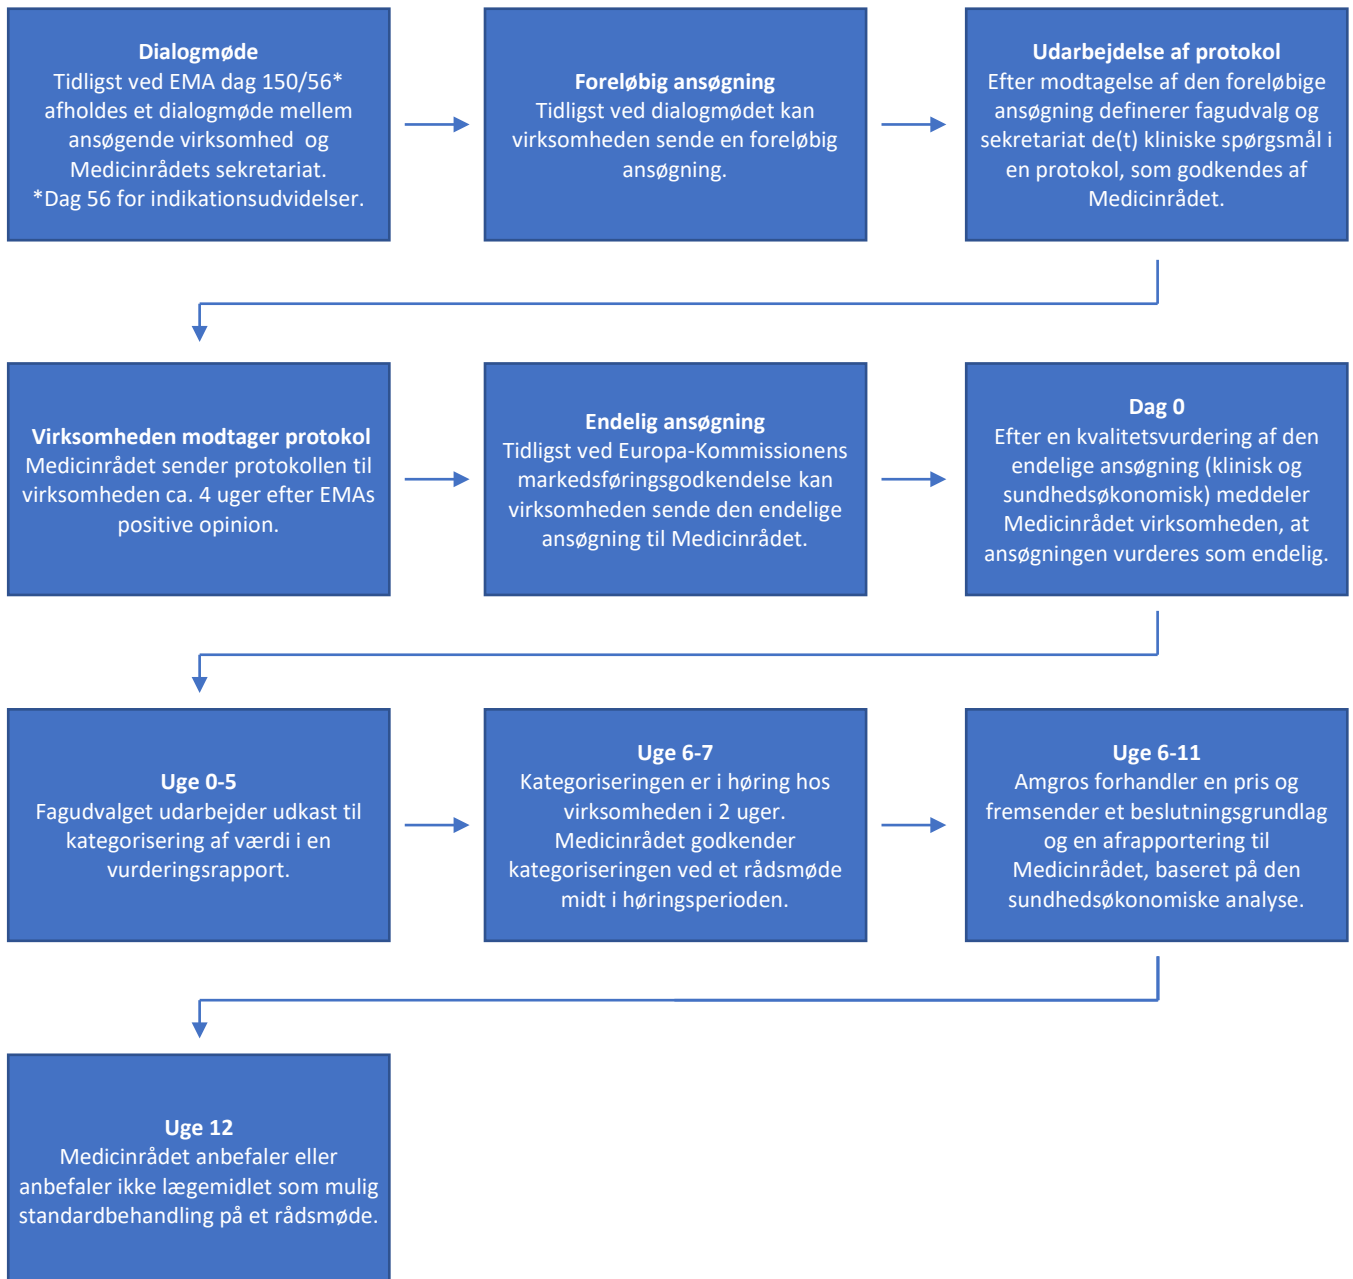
**Dialogmøde**
Tidligst ved EMA dag 150/56* afholdes et dialogmøde mellem ansøgende virksomhed og Medicinrådets sekretariat.
*Dag 56 for indikationsudvidelser.

**Foreløbig ansøgning**
Tidligst ved dialogmødet kan virksomheden sende en foreløbig ansøgning.

**Udarbejdelse af protokol**
Efter modtagelse af den foreløbige ansøgning definerer fagudvalg og sekretariat de(t) kliniske spørgsmål i en protokol, som godkendes af Medicinrådet.

**Virksomheden modtager protokol**
Medicinrådet sender protokollen til virksomheden ca. 4 uger efter EMAs positive opinion.

**Endelig ansøgning**
Tidligst ved Europa-Kommissionens markedsføringsgodkendelse kan virksomheden sende den endelige ansøgning til Medicinrådet.

**Dag 0**
Efter en kvalitetsvurdering af den endelige ansøgning (klinisk og sundhedsøkonomisk) meddeler Medicinrådet virksomheden, at ansøgningen vurderes som endelig.

**Uge 0-5**
Fagudvalget udarbejder udkast til kategorisering af værdi i en vurderingsrapport.

**Uge 6-7**
Kategoriseringen er i høring hos virksomheden i 2 uger.
Medicinrådet godkender kategoriseringen ved et rådsmøde midt i høringsperioden.

**Uge 6-11**
Amgros forhandler en pris og fremsender et beslutningsgrundlag og en afrapportering til Medicinrådet, baseret på den sundhedsøkonomiske analyse.

**Uge 12**
Medicinrådet anbefaler eller anbefaler ikke lægemidlet som mulig standardbehandling på et rådsmøde.